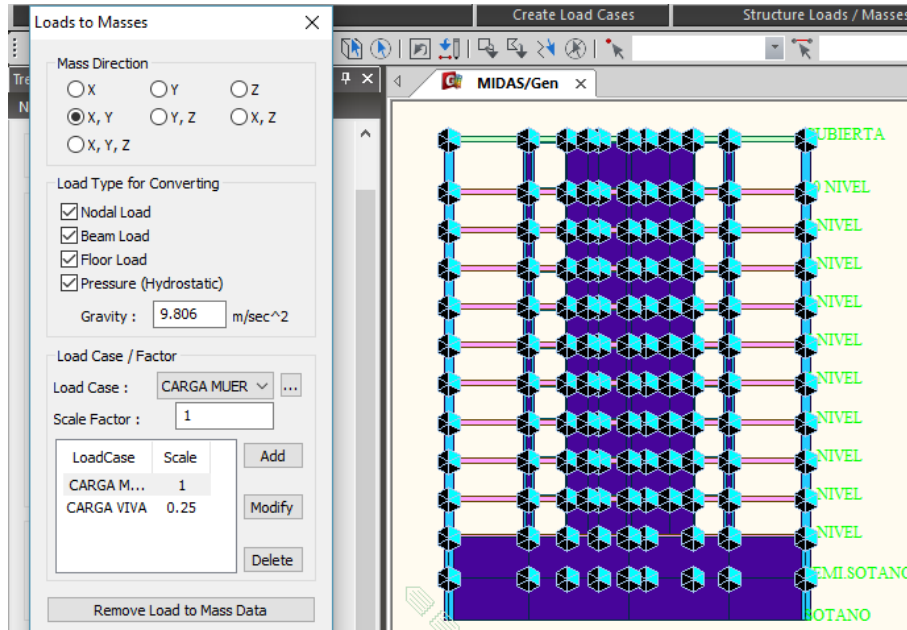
Loads to Masses

Mass Direction
X
Y
Z
X, Y
Y, Z
X, Z
X, Y, Z

Load Type for Converting
Nodal Load
Beam Load
Floor Load
Pressure (Hydrostatic)
Gravity : 9.806 m/sec^2

Load Case / Factor
Load Case : CARGA MUER ...
Scale Factor : 1

| LoadCase | Scale |
|---|---|
| CARGA M... | 1 |
| CARGA VIVA | 0.25 |

Add
Modify
Delete

Remove Load to Mass Data

Create Load Cases
Structure Loads / Masses

Tre
N

MIDAS/Gen

UBIERTA
0 NIVEL
NIVEL
NIVEL
NIVEL
NIVEL
NIVEL
NIVEL
NIVEL
NIVEL
NIVEL
EMI.SOTANO
SOTANO